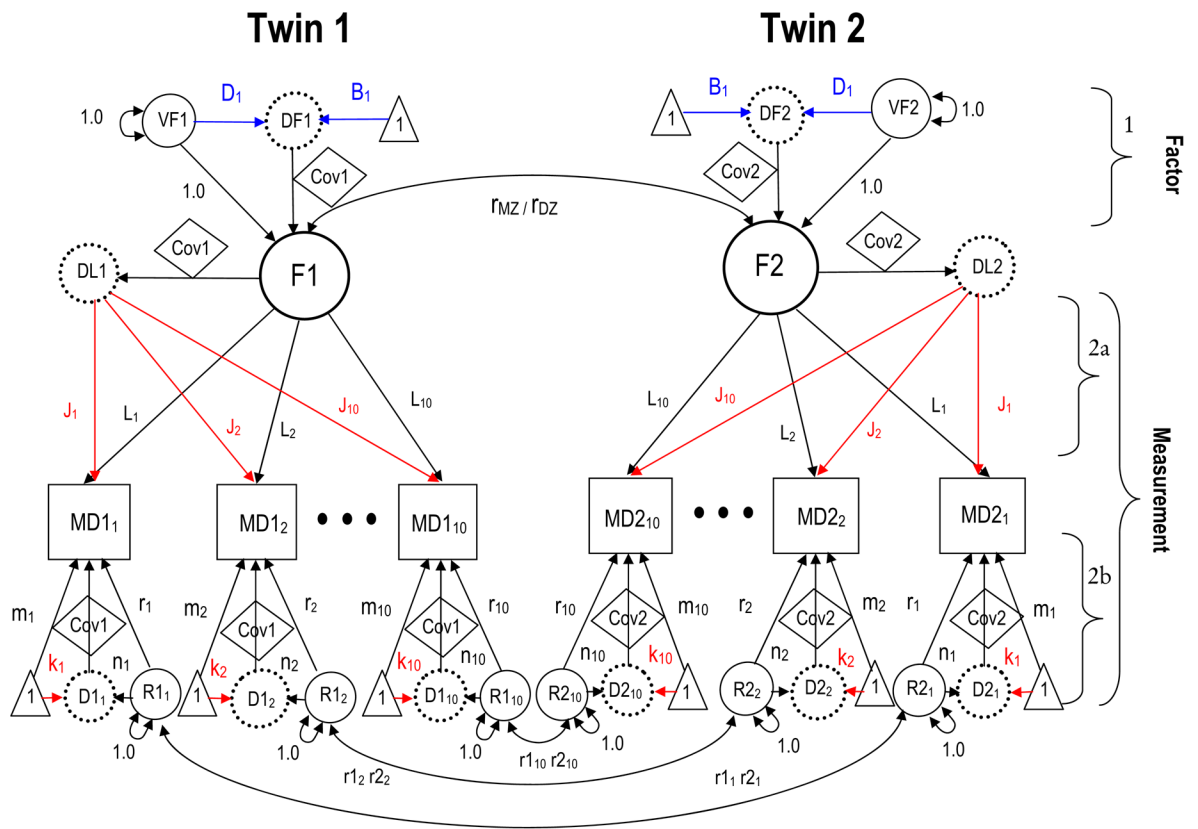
Twin 1

Twin 2

1.0 VF1 $D_1$ DF1 $B_1$ 1

1 $B_1$ DF2 $D_1$ VF2 1.0

1

Factor

Cov1

Cov2

1.0

1.0

$r_{MZ}$ / $r_{DZ}$

Cov1

Cov2

DL1

F1

F2

DL2

2a

$J_1$ $L_1$ $J_2$ $L_2$ $J_{10}$ $L_{10}$

$L_{10}$ $J_{10}$ $L_2$ $J_2$ $L_1$ $J_1$

Measurement

$MD1_1$ $MD1_2$ • • • $MD1_{10}$ $MD2_{10}$ • • • $MD2_2$ $MD2_1$

2b

$m_1$ Cov1 $r_1$ $m_2$ Cov1 $r_2$ $m_{10}$ Cov1 $r_{10}$ $r_{10}$ Cov2 $m_{10}$ $r_2$ Cov2 $m_2$ $r_1$ Cov2 $m_1$

$k_1$ $n_1$ $k_2$ $n_2$ $k_{10}$ $n_{10}$ $n_{10}$ $k_{10}$ $n_2$ $k_2$ $n_1$ $k_1$

1 $D1_1$ $R1_1$ 1 $D1_2$ $R1_2$ 1 $D1_{10}$ $R1_{10}$ $R2_{10}$ $D2_{10}$ 1 $R2_2$ $D2_2$ 1 $R2_1$ $D2_1$ 1

1.0 1.0 1.0 1.0 1.0 1.0

$r1_{10}$ $r2_{10}$

$r1_2$ $r2_2$

$r1_1$ $r2_1$